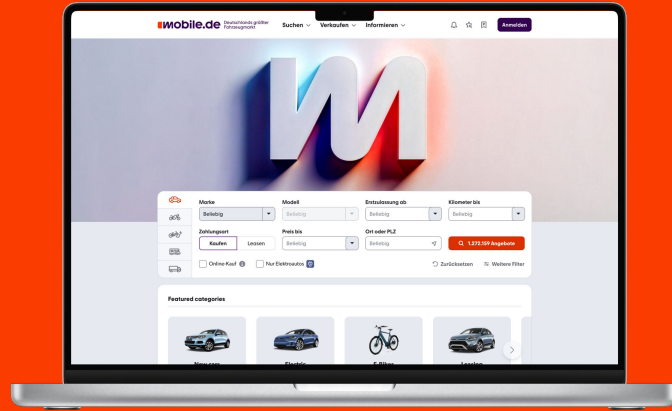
mobile.de Deutschlands größter Fahrzeugmarkt
Suchen Verkaufen Informieren
Anmelden

Marke
Beliebig
Modell
Beliebig
Erstzulassung ab
Beliebig
Kilometer bis
Beliebig
Zahlungsart
Kaufen
Leasen
Preis bis
Beliebig
Ort oder PLZ
Beliebig
1.272.159 Angebote
Online-Kauf
Nur Elektroautos
Zurücksetzen
Weitere Filter

Featured categories
New cars
Electric
E-Bikes
Leasing